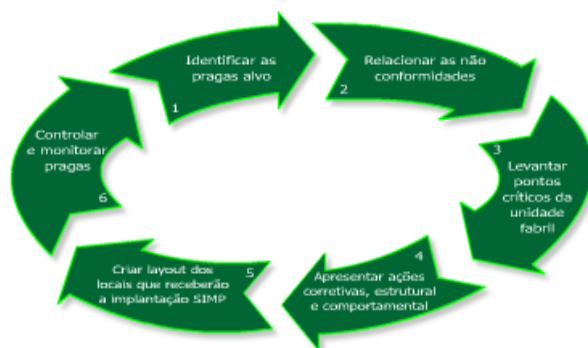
Identificar as pragas alvo
1

Relacionar as não conformidades
2

3
Levantar pontos críticos da unidade fabril

4
Apresentar ações corretivas, estrutural e comportamental

Criar layout dos locais que receberão a implantação SIMP
5

Controlar e monitorar pragas
6